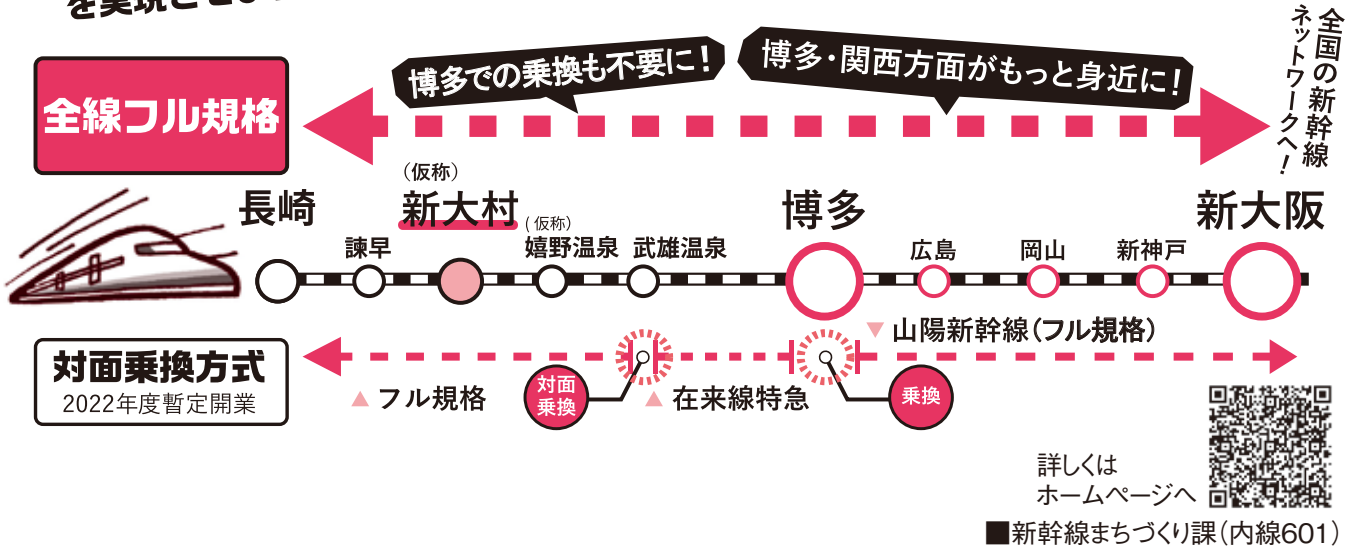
を実現させ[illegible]

全国の新幹線ネットワークへ！

全線フル規格

博多での乗換も不要に！

博多・関西方面がもっと身近に！

長崎

（仮称）
新大村

博多

新大阪

諫早

（仮称）
嬉野温泉

武雄温泉

広島

岡山

新神戸

対面乗換方式
2022年度暫定開業

▲フル規格

対面乗換

▲在来線特急

乗換

▼山陽新幹線（フル規格）

詳しくはホームページへ

■新幹線まちづくり課（内線601）